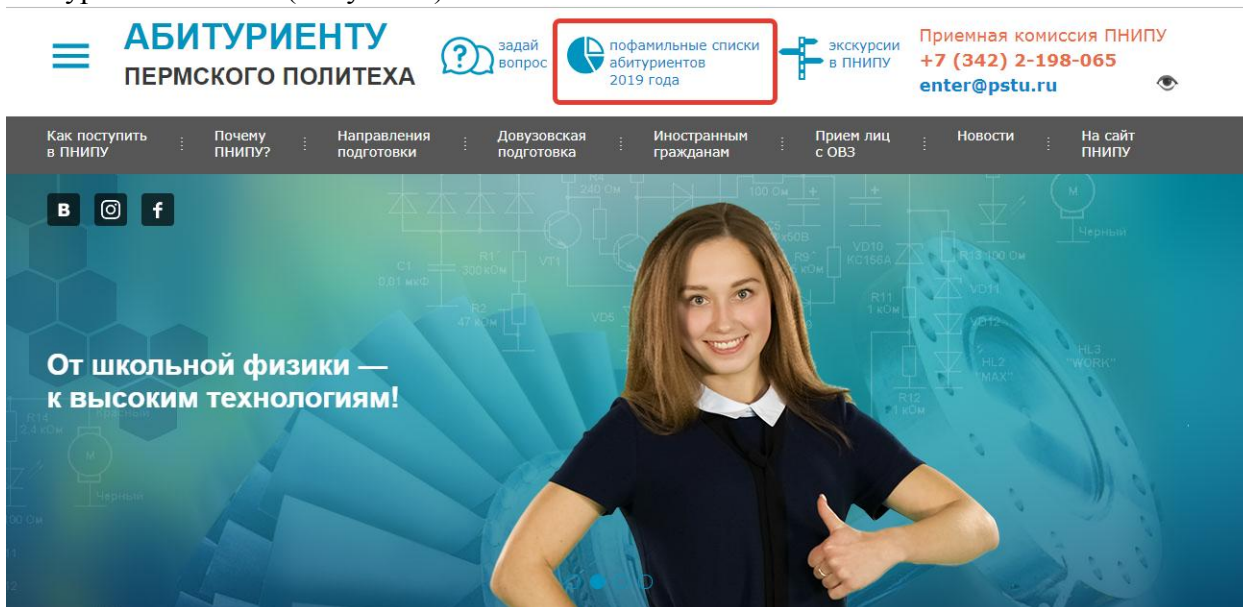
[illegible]

АБИТУРИЕНТУ
ПЕРМСКОГО ПОЛИТЕХА

задай вопрос

пофамильные списки абитуриентов 2019 года

экскурсии в ПНИПУ

Приемная комиссия ПНИПУ
+7 (342) 2-198-065
enter@pstu.ru

Как поступить в ПНИПУ
Почему ПНИПУ?
Направления подготовки
Довузовская подготовка
Иностранным гражданам
Прием лиц с ОВЗ
Новости
На сайт ПНИПУ

В

f

От школьной физики — к высоким технологиям!

R4 240 Ом
100 Ом
C6 x50В
VD10 КС156А
R13 100 Ом
Черный
R1 300 кОм
VT1
R9 кОм
C1 0,01 мкФ
R2 47 кОм
VD5
R11 1 кОм
VD11
VD12
HL2 "MAX"
HL3 "WORK"
R12 1 кОм
R14 2,4 кОм
Красный
M
Черный
00 Ом
M